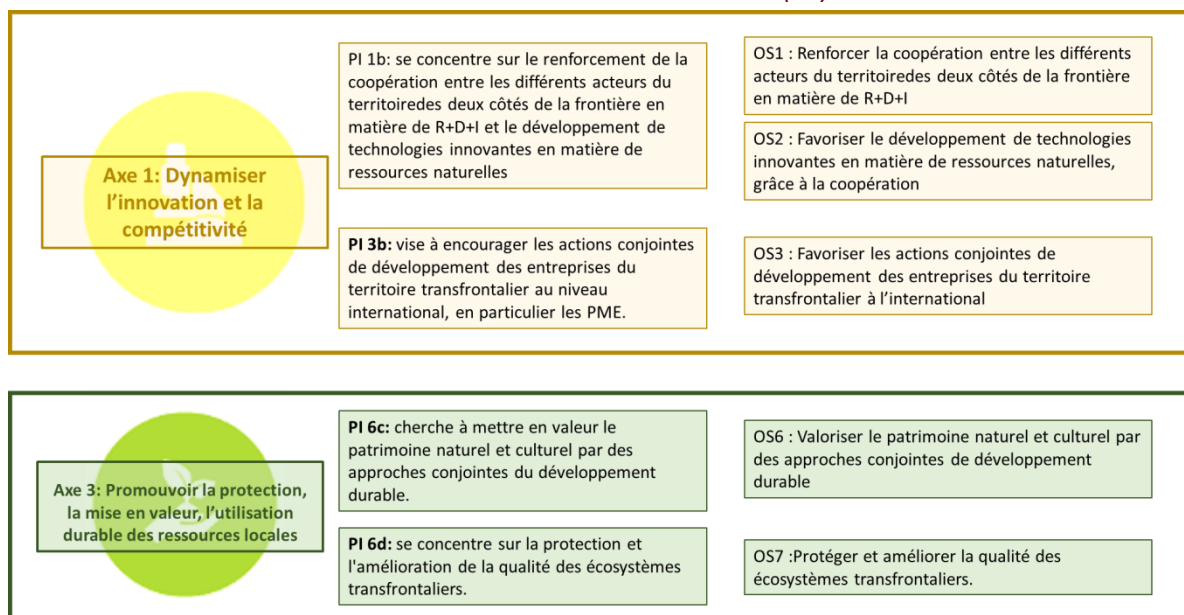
Axe 1: Dynamiser l'innovation et la compétitivité

PI 1b: se concentre sur le renforcement de la coopération entre les différents acteurs du territoiredes deux côtés de la frontière en matière de R+D+I et le développement de technologies innovantes en matière de ressources naturelles

OS1 : Renforcer la coopération entre les différents acteurs du territoiredes deux côtés de la frontière en matière de R+D+I

OS2 : Favoriser le développement de technologies innovantes en matière de ressources naturelles, grâce à la coopération

PI 3b: vise à encourager les actions conjointes de développement des entreprises du territoire transfrontalier au niveau international, en particulier les PME.

OS3 : Favoriser les actions conjointes de développement des entreprises du territoire transfrontalier à l'international

Axe 3: Promouvoir la protection, la mise en valeur, l'utilisation durable des ressources locales

PI 6c: cherche à mettre en valeur le patrimoine naturel et culturel par des approches conjointes du développement durable.

OS6 : Valoriser le patrimoine naturel et culturel par des approches conjointes de développement durable

PI 6d: se concentre sur la protection et l'amélioration de la qualité des écosystèmes transfrontaliers.

OS7 :Protéger et améliorer la qualité des écosystèmes transfrontaliers.